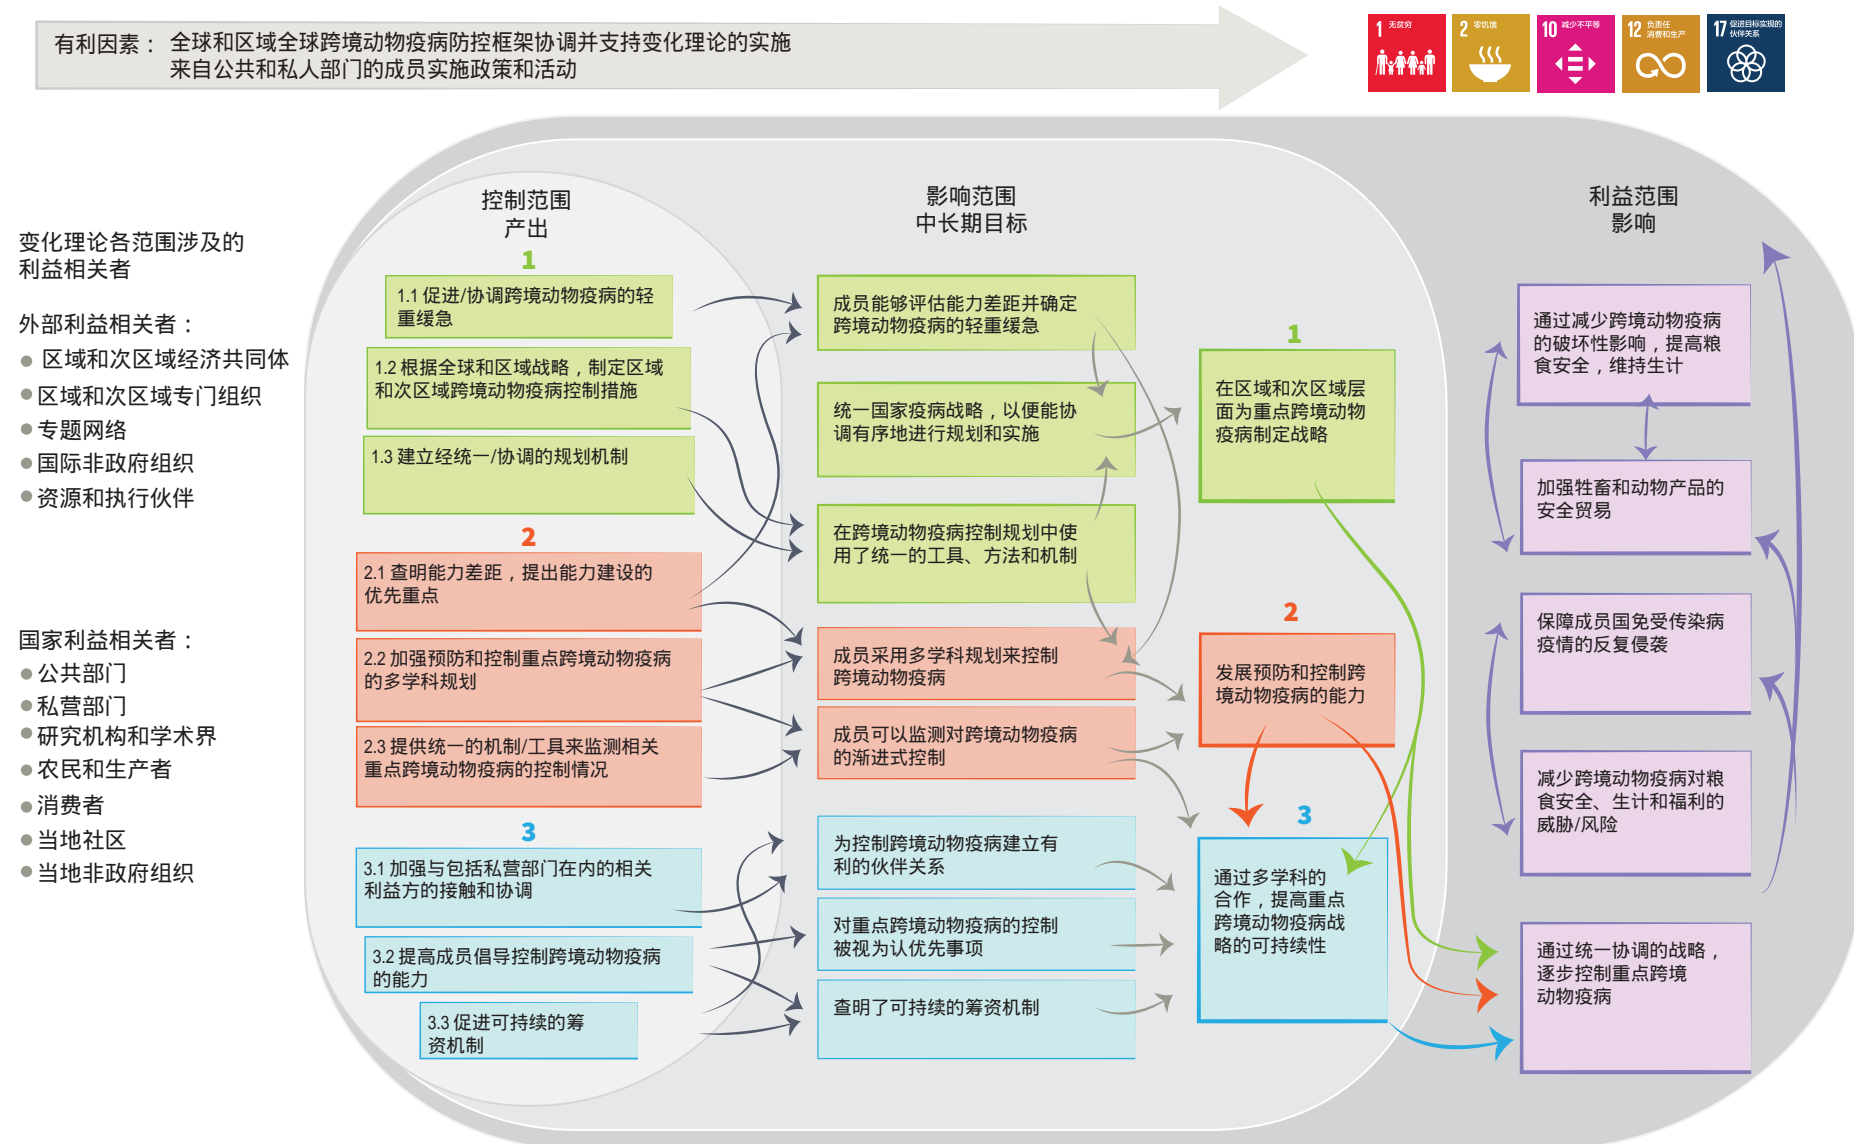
有利因素： 全球和区域全球跨境动物疫病防控框架协调并支持变化理论的实施
来自公共和私人部门的成员实施政策和活动

1 无贫穷
2 零饥饿
10 减少不平等
12 负责任消费和生产
17 促进目标实现的伙伴关系

变化理论各范围涉及的利益相关者

外部利益相关者：
● 区域和次区域经济共同体
● 区域和次区域专门组织
● 专题网络
● 国际非政府组织
● 资源和执行伙伴

国家利益相关者：
● 公共部门
● 私营部门
● 研究机构和学术界
● 农民和生产者
● 消费者
● 当地社区
● 当地非政府组织

控制范围
产出

1

1.1 促进/协调跨境动物疫病的轻重缓急

1.2 根据全球和区域战略，制定区域和次区域跨境动物疫病控制措施

1.3 建立经统一/协调的规划机制

2

2.1 查明能力差距，提出能力建设的优先重点

2.2 加强预防和控制重点跨境动物疫病的多学科规划

2.3 提供统一的机制/工具来监测相关重点跨境动物疫病的控制情况

3

3.1 加强与包括私营部门在内的相关利益方的接触和协调

3.2 提高成员倡导控制跨境动物疫病的能力

3.3 促进可持续的筹资机制

影响范围
中长期目标

成员能够评估能力差距并确定跨境动物疫病的轻重缓急

统一国家疫病战略，以便能协调有序地进行规划和实施

在跨境动物疫病控制规划中使用了统一的工具、方法和机制

成员采用多学科规划来控制跨境动物疫病

成员可以监测对跨境动物疫病的渐进式控制

为控制跨境动物疫病建立有利的伙伴关系

对重点跨境动物疫病的控制被视为认优先事项

查明了可持续的筹资机制

1

在区域和次区域层面为重点跨境动物疫病制定战略

2

发展预防和控制跨境动物疫病的能力

3

通过多学科的合作，提高重点跨境动物疫病战略的可持续性

利益范围
影响

通过减少跨境动物疫病的破坏性影响，提高粮食安全，维持生计

加强牲畜和动物产品的安全贸易

保障成员国免受传染病疫情的反复侵袭

减少跨境动物疫病对粮食安全、生计和福利的威胁/风险

通过统一协调的战略，逐步控制重点跨境动物疫病